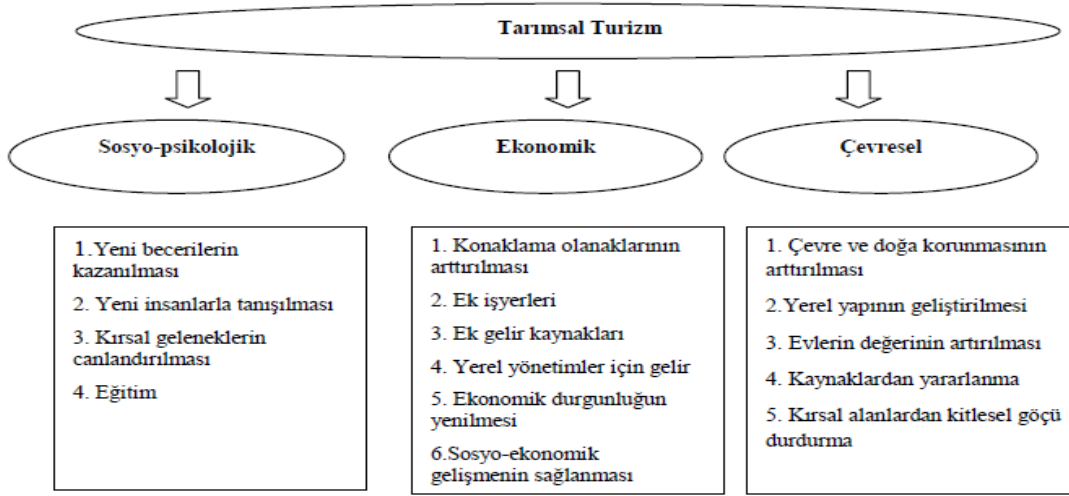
Tarımsal Turizm

Sosyo-psikolojik

Ekonomik

Çevresel

1.Yeni becerilerin kazanılması

2. Yeni insanlarla tanışılması

3. Kırsal geleneklerin canlandırılması

4. Eğitim

1. Konaklama olanaklarının arttırılması

2. Ek işyerleri

3. Ek gelir kaynakları

4. Yerel yönetimler için gelir

5. Ekonomik durgunluğun yenilmesi

6.Sosyo-ekonomik gelişmenin sağlanması

1. Çevre ve doğa korunmasının arttırılması

2.Yerel yapının geliştirilmesi

3. Evlerin değerinin artırılması

4. Kaynaklardan yararlanma

5. Kırsal alanlardan kitlesel göçü durdurma